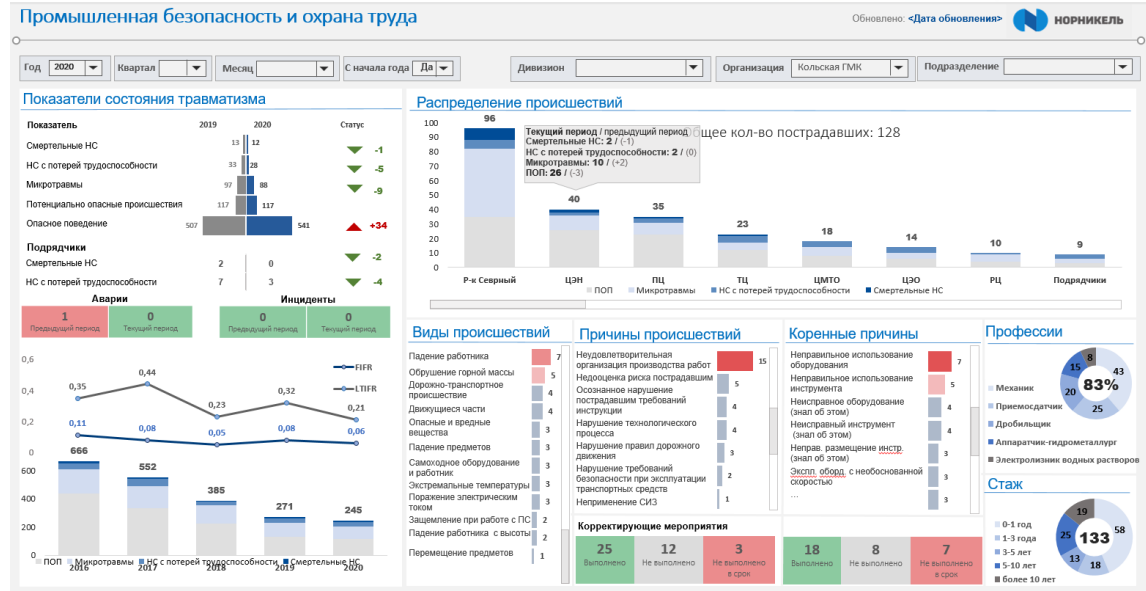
Промышленная безопасность и охрана труда

Обновлено: <Дата обновления>

НОРНИКЕЛЬ

Год 2020 | Квартал | Месяц | С начала года Да | Дивизион | Организация Кольская ГМК | Подразделение

Показатели состояния травматизма

| Показатель | 2019 | 2020 | Статус |
|---|---|---|---|
| Смертельные НС | 13 | 12 | -1 |
| НС с потерей трудоспособности | 33 | 28 | -5 |
| Микротравмы | 97 | 88 | -9 |
| Потенциально опасные происшествия | 117 | 117 | |
| Опасное поведение | 507 | 541 | +34 |

Подрядчики

| | | | |
|---|---|---|---|
| Смертельные НС | 2 | 0 | -2 |
| НС с потерей трудоспособности | 7 | 3 | -4 |

Аварии
1 Предыдущий период
0 Текущий период

Инциденты
0 Предыдущий период
0 Текущий период

0,6
0,4
0,2
0
FIFR
LTIFR
0,35 0,44 0,23 0,32 0,21
0,11 0,08 0,05 0,08 0,06

600
400
200
0
666 552 385 271 245
2016 2017 2018 2019 2020
ПОП Микротравмы НС с потерей трудоспособности Смертельные НС

Распределение происшествий

Общее кол-во пострадавших: 128

Текущий период / предыдущий период
Смертельные НС: 2 / (-1)
НС с потерей трудоспособности: 2 / (0)
Микротравмы: 10 / (+2)
ПОП: 26 / (-3)

100 90 80 70 60 50 40 30 20 10 0
96 40 35 23 18 14 10 9
Р-к Северный ЦЭН ПЦ ТЦ ЦМТО ЦЭО РЦ Подрядчики
ПОП Микротравмы НС с потерей трудоспособности Смертельные НС

Виды происшествий
Падение работника 7
Обрушение горной массы 5
Дорожно-транспортное происшествие 4
Движущиеся части 4
Опасные и вредные вещества 3
Падение предметов 3
Самоходное оборудование и работник 3
Экстремальные температуры 3
Поражение электрическим током 3
Защемление при работе с ПС 2
Падение работника с высоты 2
Перемещение предметов 1

Причины происшествий
Неудовлетворительная организация производства работ 15
Недооценка риска пострадавшим 5
Осознанное нарушение пострадавшим требований инструкции 4
Нарушение технологического процесса 4
Нарушение правил дорожного движения 3
Нарушение требований безопасности при эксплуатации транспортных средств 2
Непримение СИЗ 1

Корректирующие мероприятия
25 Выполнено
12 Не выполнено
3 Не выполнено в срок

Коренные причины
Неправильное использование оборудования 7
Неправильное использование инструмента 5
Неисправное оборудование (знал об этом) 4
Неисправный инструмент (знал об этом) 4
Неправ. размещение инстр. (знал об этом) 3
Экспл. оборд. с необоснованной скоростью 3
...

18 Выполнено
8 Не выполнено
7 Не выполнено в срок

Профессии
83%
15 8 43 20 25
Механик
Приемосдатчик
Дробильщик
Аппаратчик-гидрометаллург
Электролизник водных растворов

Стаж
133
19 58 25 18
0-1 год
1-3 года
3-5 лет
5-10 лет
более 10 лет